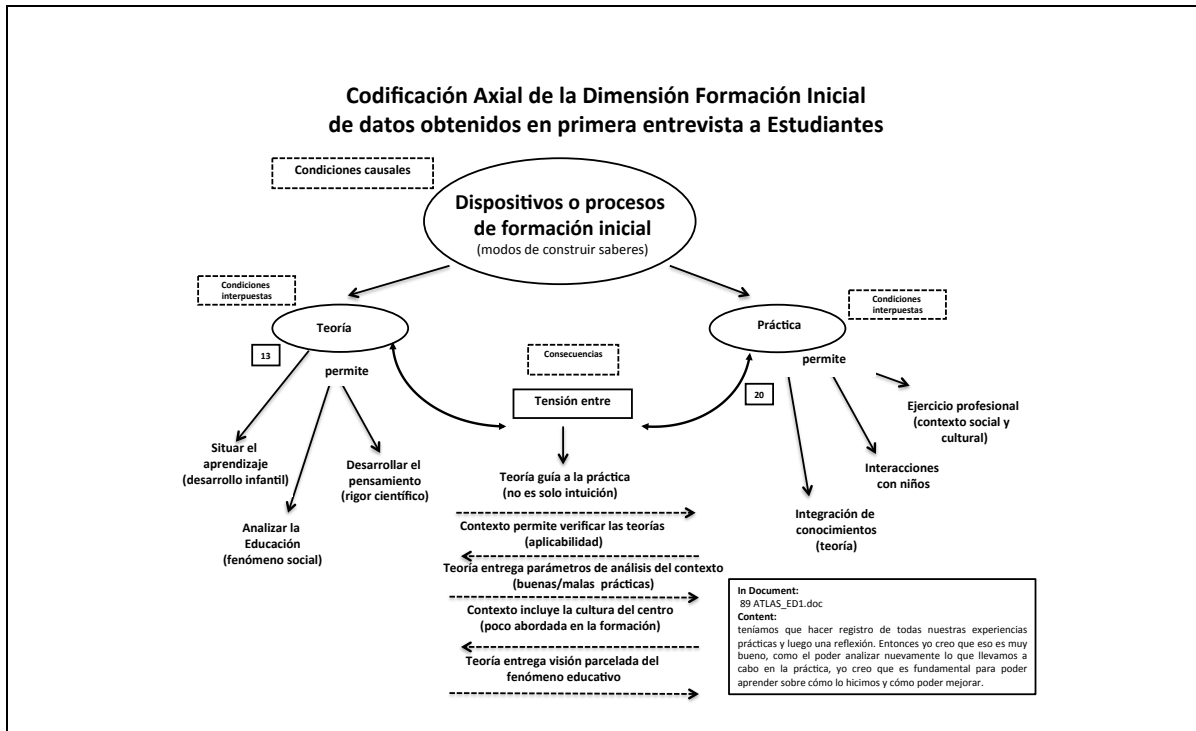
Codificación Axial de la Dimensión Formación Inicial
de datos obtenidos en primera entrevista a Estudiantes

Condiciones causales

Dispositivos o procesos de formación inicial
(modos de construir saberes)

Condiciones interpuestas

Teoría

13

permite

Situar el aprendizaje (desarrollo infantil)

Analizar la Educación (fenómeno social)

Desarrollar el pensamiento (rigor científico)

Consecuencias

Tensión entre

Teoría guía a la práctica (no es solo intuición)

Contexto permite verificar las teorías (aplicabilidad)

Teoría entrega parámetros de análisis del contexto (buenas/malas prácticas)

Contexto incluye la cultura del centro (poco abordada en la formación)

Teoría entrega visión parcelada del fenómeno educativo

Condiciones interpuestas

Práctica

permite

20

Ejercicio profesional (contexto social y cultural)

Interacciones con niños

Integración de conocimientos (teoría)

In Document:
89 ATLAS_ED1.doc
Content:
teníamos que hacer registro de todas nuestras experiencias prácticas y luego una reflexión. Entonces yo creo que eso es muy bueno, como el poder analizar nuevamente lo que llevamos a cabo en la práctica, yo creo que es fundamental para poder aprender sobre cómo lo hicimos y cómo poder mejorar.